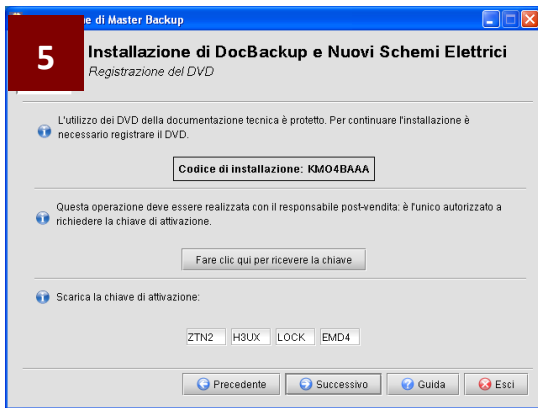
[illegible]e di Master Backup

5

Installazione di DocBackup e Nuovi Schemi Elettrici
Registrazione del DVD

L'utilizzo dei DVD della documentazione tecnica è protetto. Per continuare l'installazione è necessario registrare il DVD.

Codice di installazione: KMO4BAAA

Questa operazione deve essere realizzata con il responsabile post-vendita: è l'unico autorizzato a richiedere la chiave di attivazione.

Fare clic qui per ricevere la chiave

Scarica la chiave di attivazione:

ZTN2 H3UX LOCK EMD4

Precedente Successivo Guida Esci